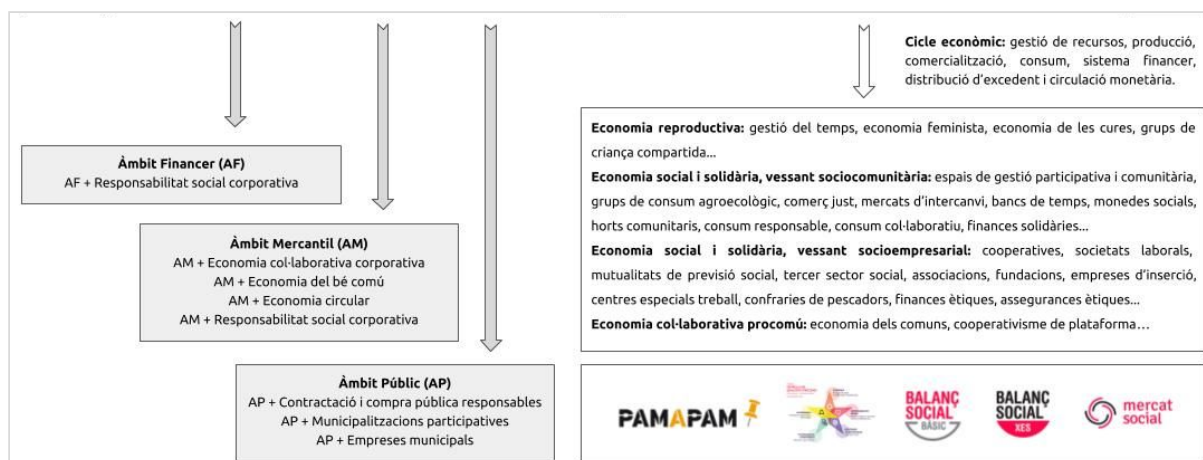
Cicle econòmic: gestió de recursos, producció, comercialització, consum, sistema financer, distribució d'excedent i circulació monetària.

Àmbit Financer (AF)
AF + Responsabilitat social corporativa

Àmbit Mercantil (AM)
AM + Economia col·laborativa corporativa
AM + Economia del bé comú
AM + Economia circular
AM + Responsabilitat social corporativa

Àmbit Públic (AP)
AP + Contractació i compra pública responsables
AP + Municipalitzacions participatives
AP + Empreses municipals

Economia reproductiva: gestió del temps, economia feminista, economia de les cures, grups de criança compartida...
Economia social i solidària, vessant sociocomunitària: espais de gestió participativa i comunitària, grups de consum agroecològic, comerç just, mercats d'intercanvi, bancs de temps, monedes socials, horts comunitaris, consum responsable, consum col·laboratiu, finances solidàries...
Economia social i solidària, vessant socioempresarial: cooperatives, societats laborals, mutualitats de previsió social, tercer sector social, associacions, fundacions, empreses d'inserció, centres especials treball, confraries de pescadors, finances ètiques, assegurances ètiques...
Economia col·laborativa procomú: economia dels comuns, cooperativisme de plataforma…

PAMAPAM
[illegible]
BALANÇ SOCIAL BÀSIC
BALANÇ SOCIAL XES
mercat social